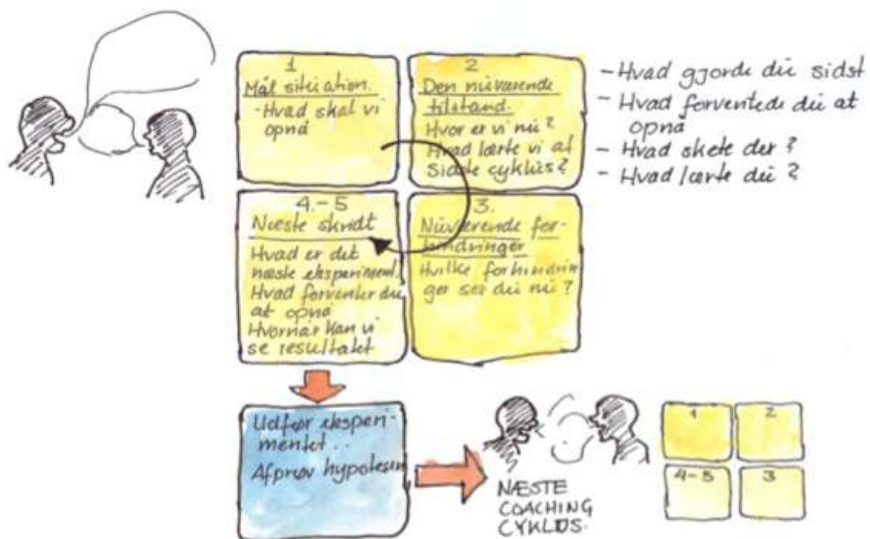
1
Mål situation.
-Hvad skal vi opnå

2
Den nuværende tilstand.
Hvor er vi nu?
Hvad lærte vi af sidste cyklus?

- Hvad gjorde du sidst
- Hvad forventede du at opnå
- Hvad skete der?
- Hvad lærte du?

4.-5
Næste skridt
Hvad er det næste eksperiment
Hvad forventer du at opnå
Hvornår kan vi se resultatet

3.
Nuværende forhindringer
Hvilke forhindringer ser du nu?

Udfør eksperimentet..
Afprøv hypotesen

NÆSTE COACHING CYKLUS.

1
2
4-5
3